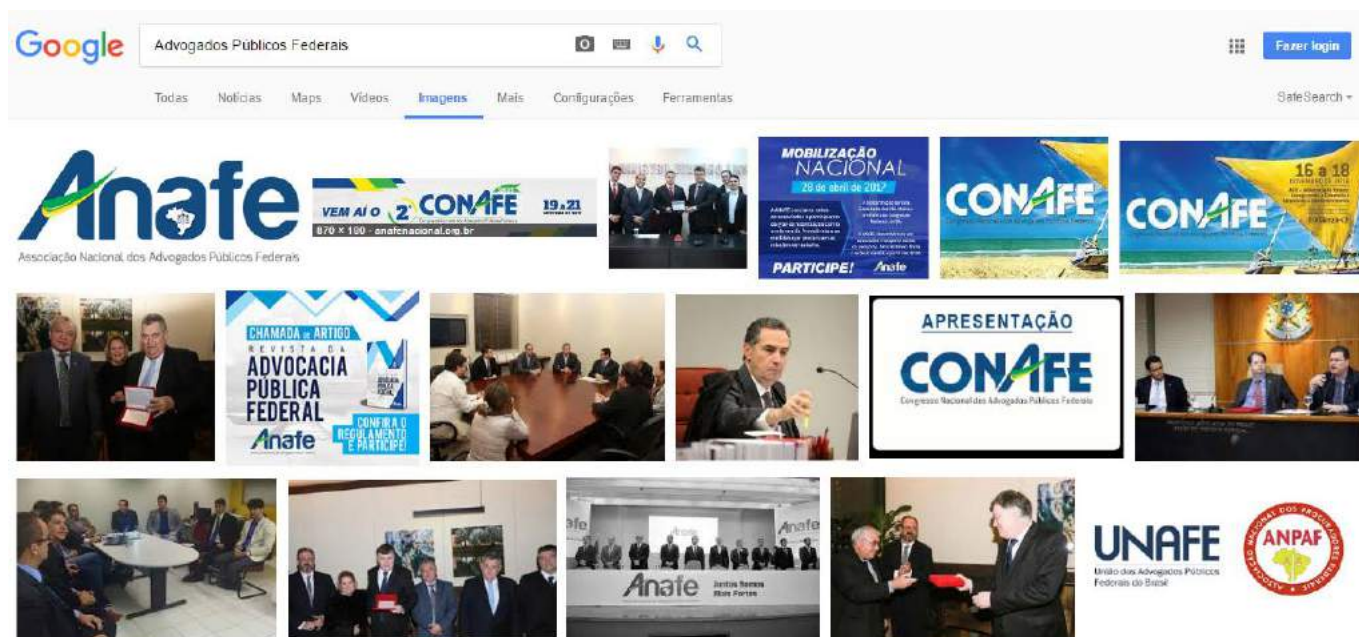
Google Advogados Públicos Federais

Fazer login

Todas Notícias Maps Vídeos Imagens Mais Configurações Ferramentas

SafeSearch

Anafe
Associação Nacional dos Advogados Públicos Federais

VEM AÍ O 2 CONAFE 19 a 21
870 × 180 - anafenacional.org.br

MOBILIZAÇÃO NACIONAL
28 de abril de 2017
PARTICIPE! Anafe

CONAFE

CONAFE 16 a 18

CHAMADA de ARTIGO
REVISTA DA ADVOCACIA PÚBLICA FEDERAL
CONFIRA O REGULAMENTO E PARTICIPE!
Anafe

APRESENTAÇÃO
CONAFE
Congresso Nacional dos Advogados Públicos Federais

Anafe
Anafe Juntos Somos Mais Fortes

UNAFE
União dos Advogados Públicos Federais do Brasil

ANPAF
ASSOCIAÇÃO NACIONAL DOS PROCURADORES FEDERAIS